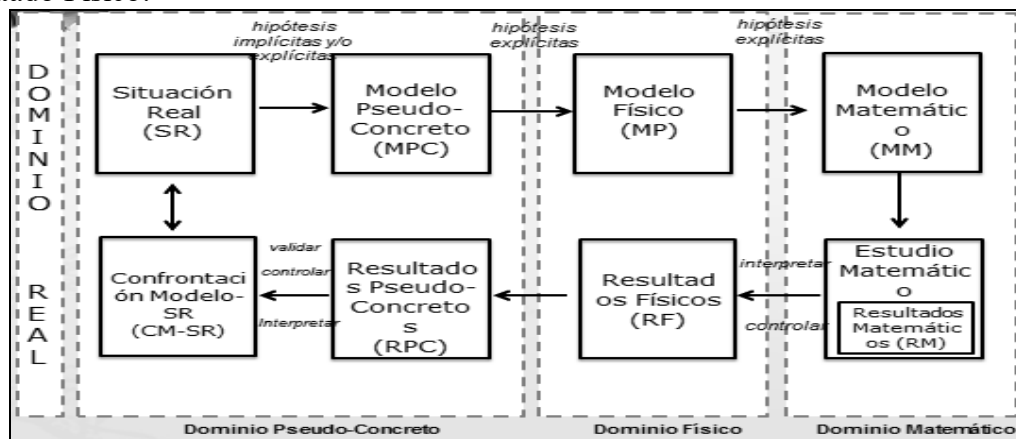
DOMINIO REAL

hipótesis implícitas y/o explícitas

hipótesis explícitas

hipótesis explícitas

Situación Real (SR)

Modelo Pseudo-Concreto (MPC)

Modelo Físico (MP)

Modelo Matemático (MM)

Estudio Matemático

Resultados Matemáticos (RM)

interpretar

controlar

Resultados Físicos (RF)

Resultados Pseudo-Concretos (RPC)

validar

controlar

Interpretar

Confrontación Modelo-SR (CM-SR)

Dominio Pseudo-Concreto

Dominio Físico

Dominio Matemático